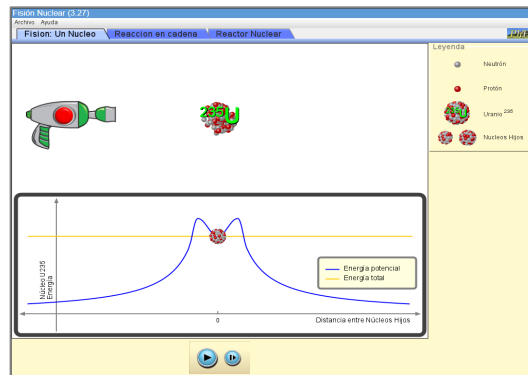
Fisión Nuclear (3.27)
Archivo Ayuda
Fision: Un Nucleo
Reaccion en cadena
Reactor Nuclear

235U

Energía
Núcleo U235

0
Distancia entre Núcleos Hijos

Energía potencial
Energía total

Leyenda
Neutrón
Protón
Uranio 235
Nucleos Hijos